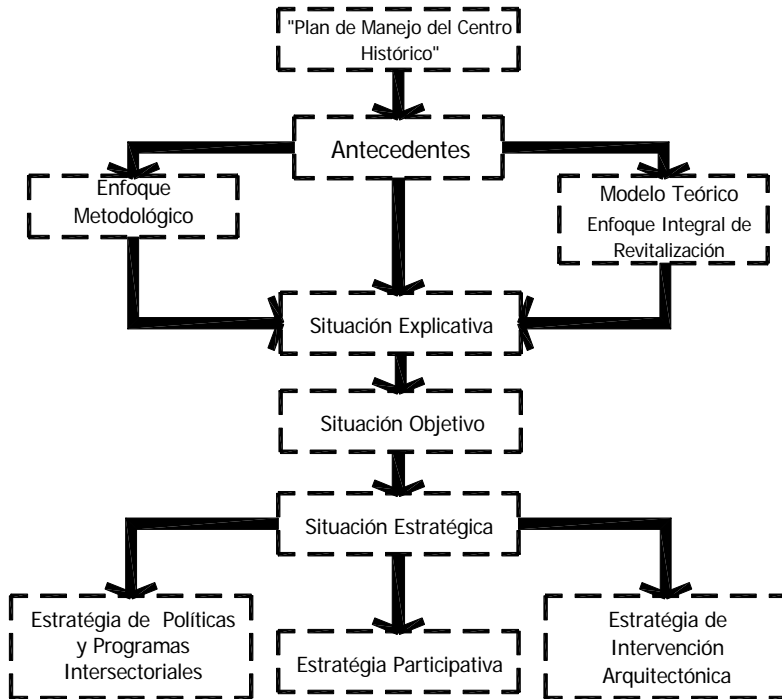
"Plan de Manejo del Centro Histórico"

Antecedentes

Enfoque Metodológico

Modelo Teórico
Enfoque Integral de Revitalización

Situación Explicativa

Situación Objetivo

Situación Estratégica

Estratégia de Políticas y Programas Intersectoriales

Estratégia Participativa

Estratégia de Intervención Arquitectónica